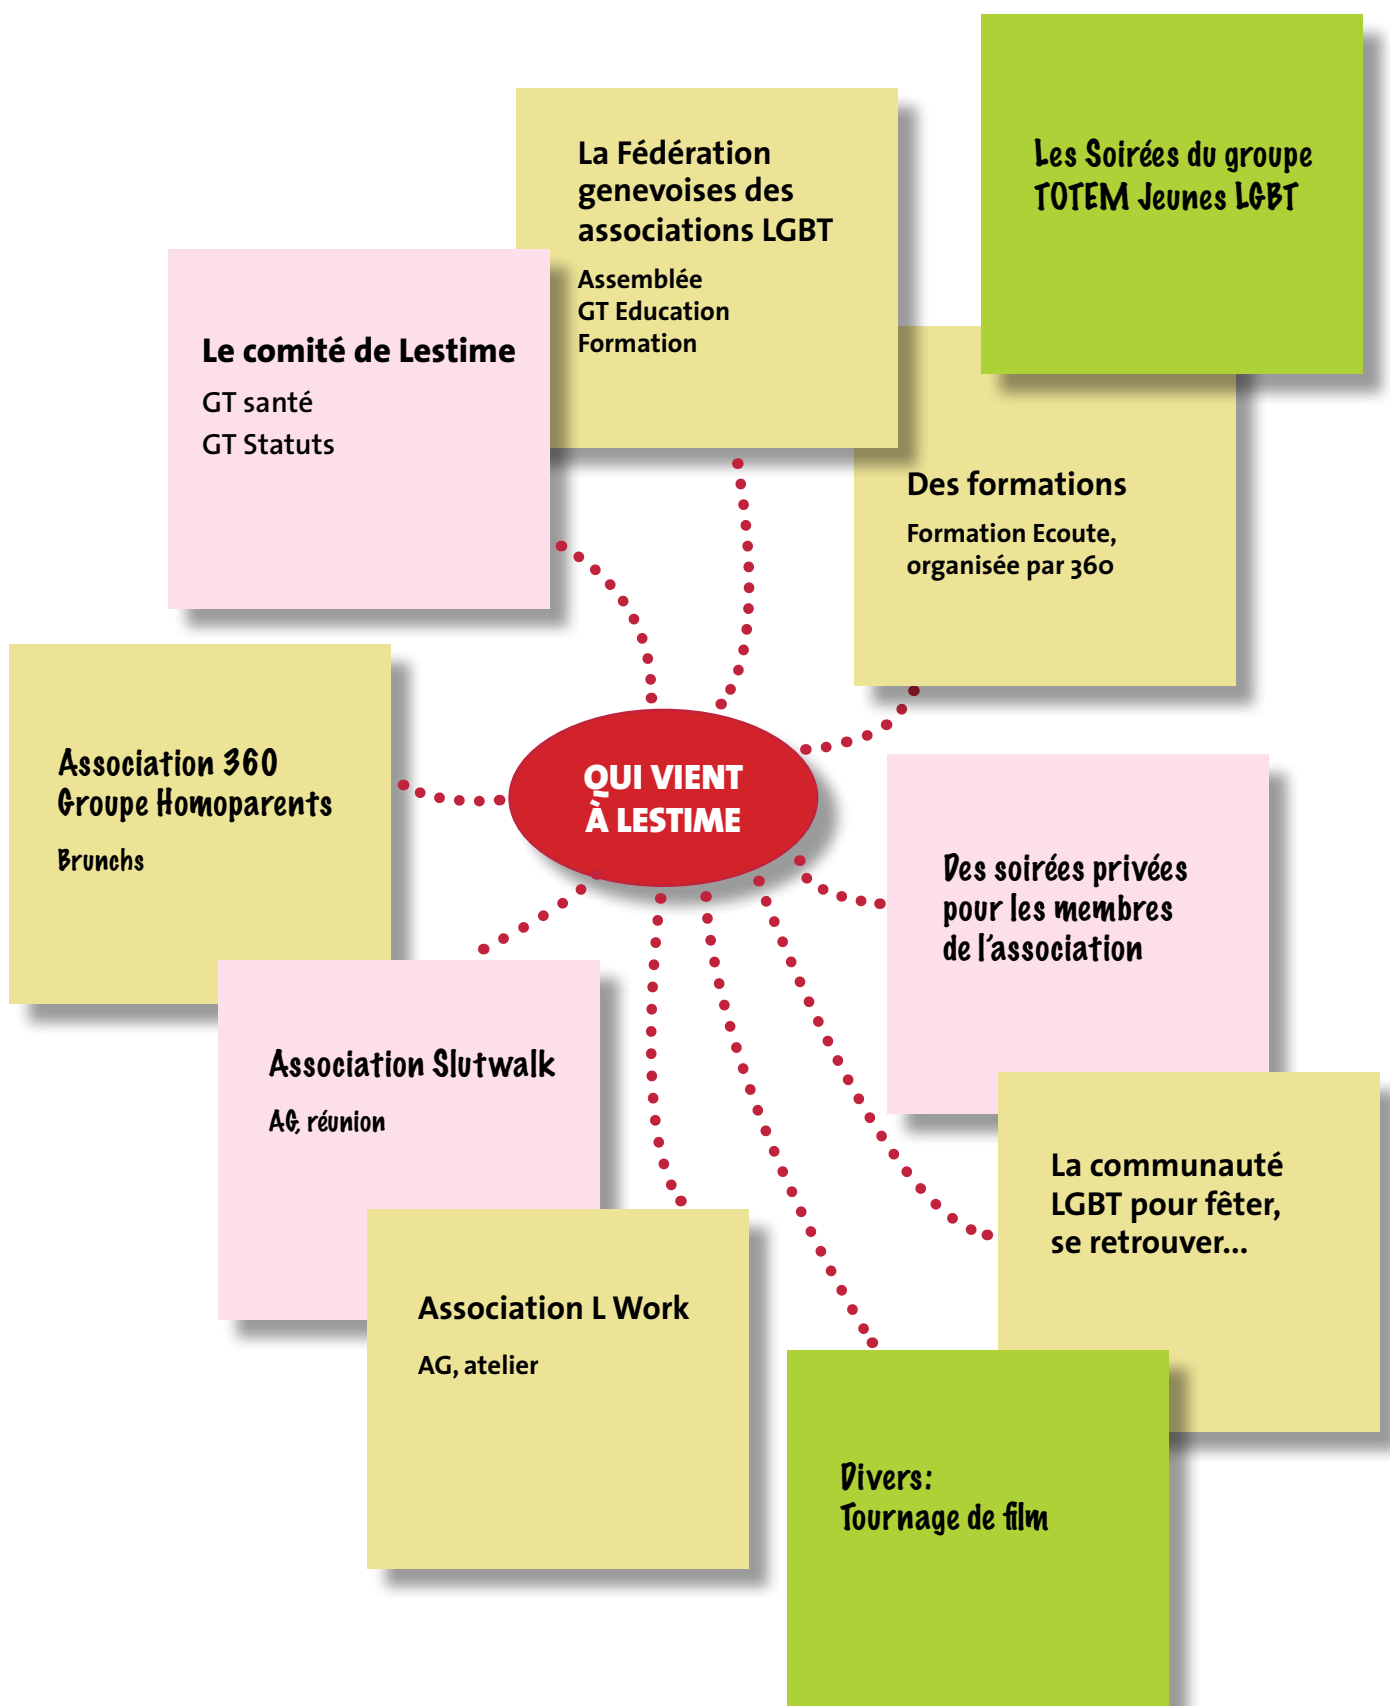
QUI VIENT À LESTIME

La Fédération genevoises des associations LGBT

Assemblée
GT Education
Formation

Les Soirées du groupe TOTEM Jeunes LGBT

Le comité de Lestime

GT santé
GT Statuts

Des formations

Formation Ecoute, organisée par 360

Association 360
Groupe Homoparents

Brunchs

Des soirées privées pour les membres de l'association

Association Slutwalk

AG, réunion

La communauté LGBT pour fêter, se retrouver...

Association L Work

AG, atelier

Divers:
Tournage de film